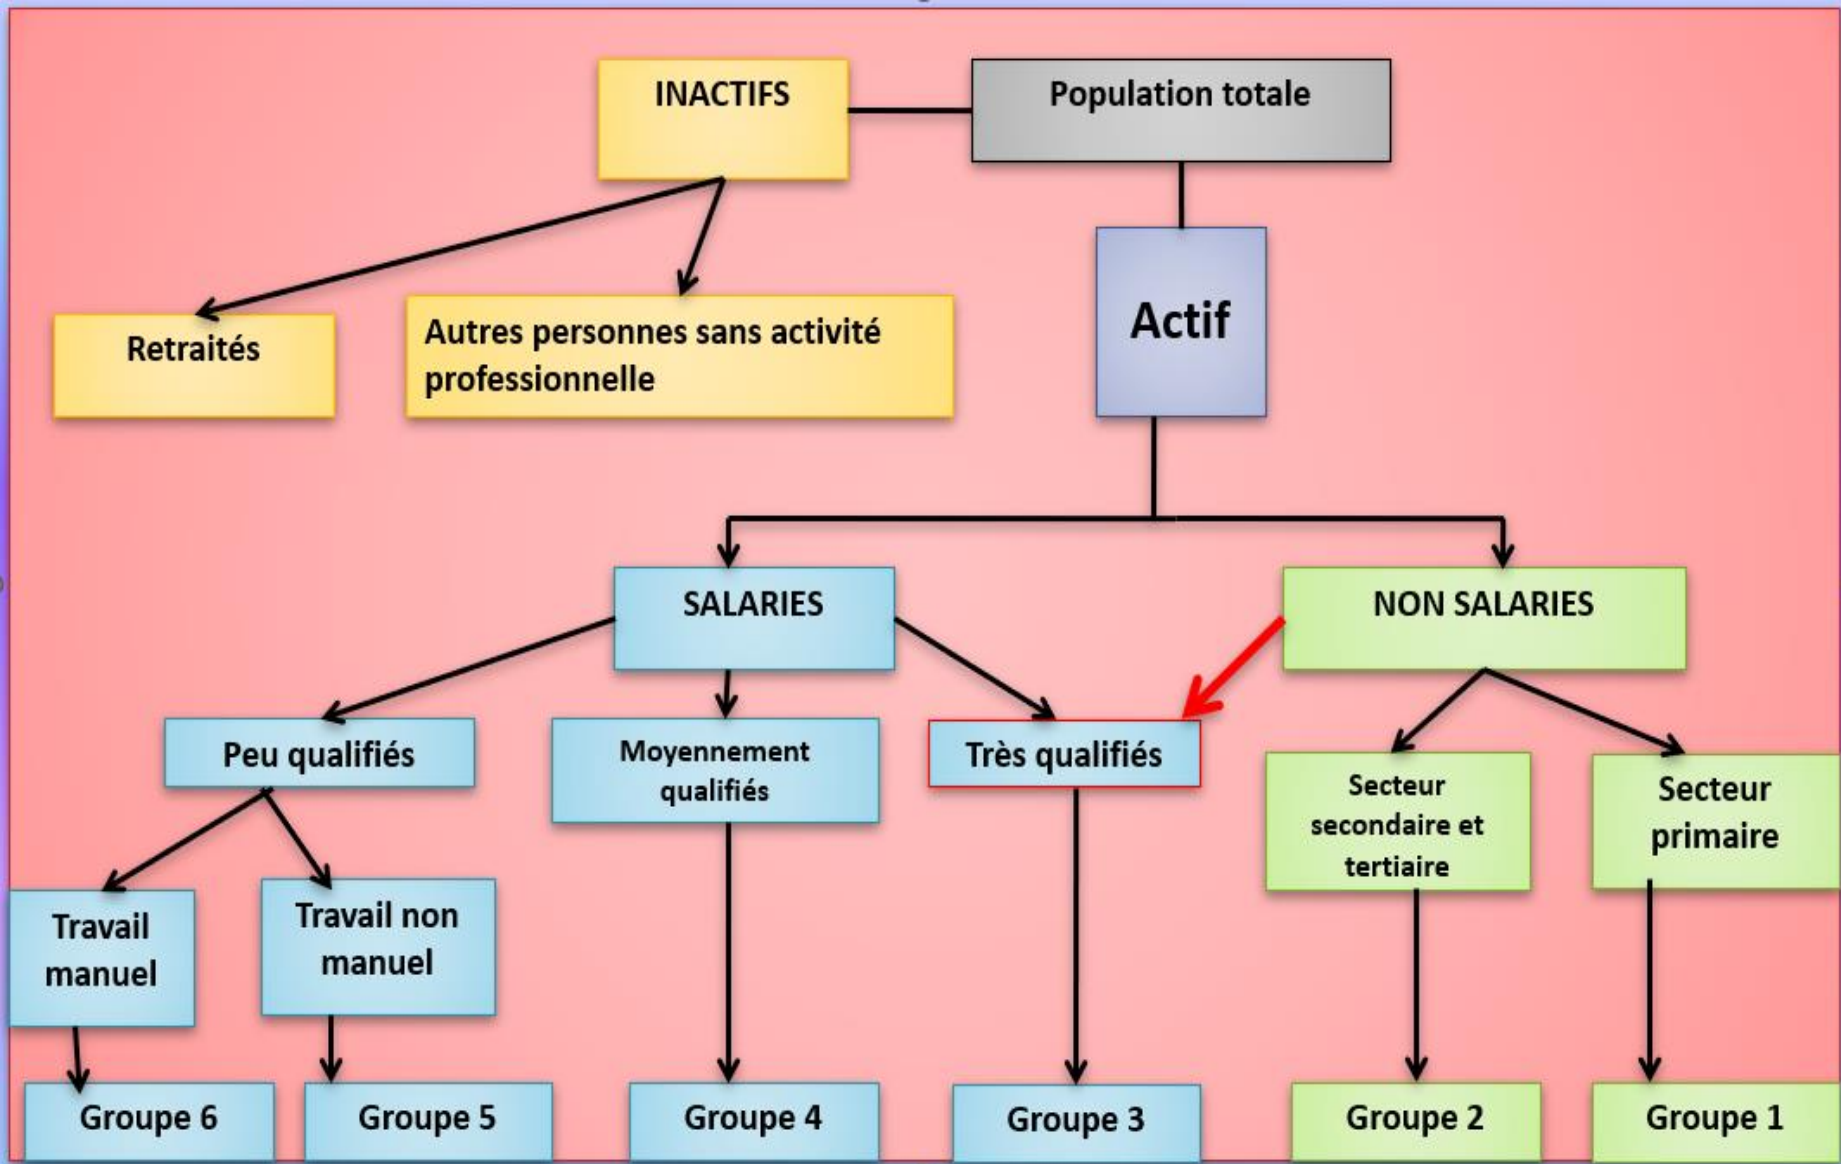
INACTIFS

Population totale

Retraités

Autres personnes sans activité professionnelle

Actif

SALARIES

NON SALARIES

Peu qualifiés

Moyennement qualifiés

Très qualifiés

Secteur secondaire et tertiaire

Secteur primaire

Travail manuel

Travail non manuel

Groupe 6

Groupe 5

Groupe 4

Groupe 3

Groupe 2

Groupe 1